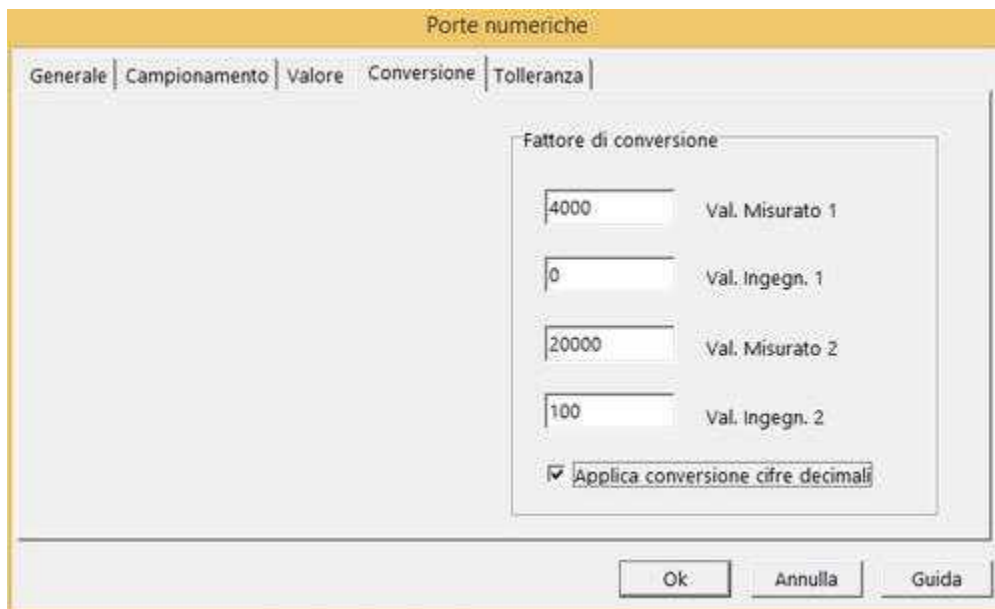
Porte numeriche

Generale | Campionamento | Valore | Conversione | Tolleranza

Fattore di conversione

4000 Val. Misurato 1

0 Val. Ingegn. 1

20000 Val. Misurato 2

100 Val. Ingegn. 2

Applica conversione cifre decimali

Ok Annulla Guida